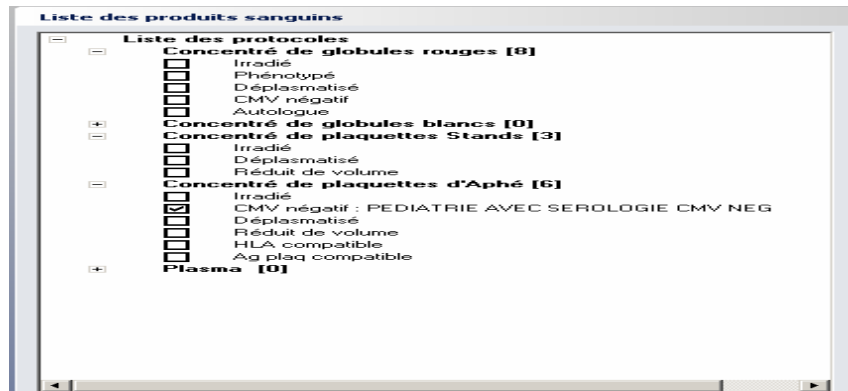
Liste des produits sanguins

Liste des protocoles
Concentré de globules rouges [8]
Irradié
Phénotypé
Déplasmatisé
CMV négatif
Autologue
Concentré de globules blancs [0]
Concentré de plaquettes Stands [3]
Irradié
Déplasmatisé
Réduit de volume
Concentré de plaquettes d'Aphé [6]
Irradié
CMV négatif : PEDIATRIE AVEC SEROLOGIE CMV NEG
Déplasmatisé
Réduit de volume
HLA compatible
Ag plaq compatible
Plasma [0]